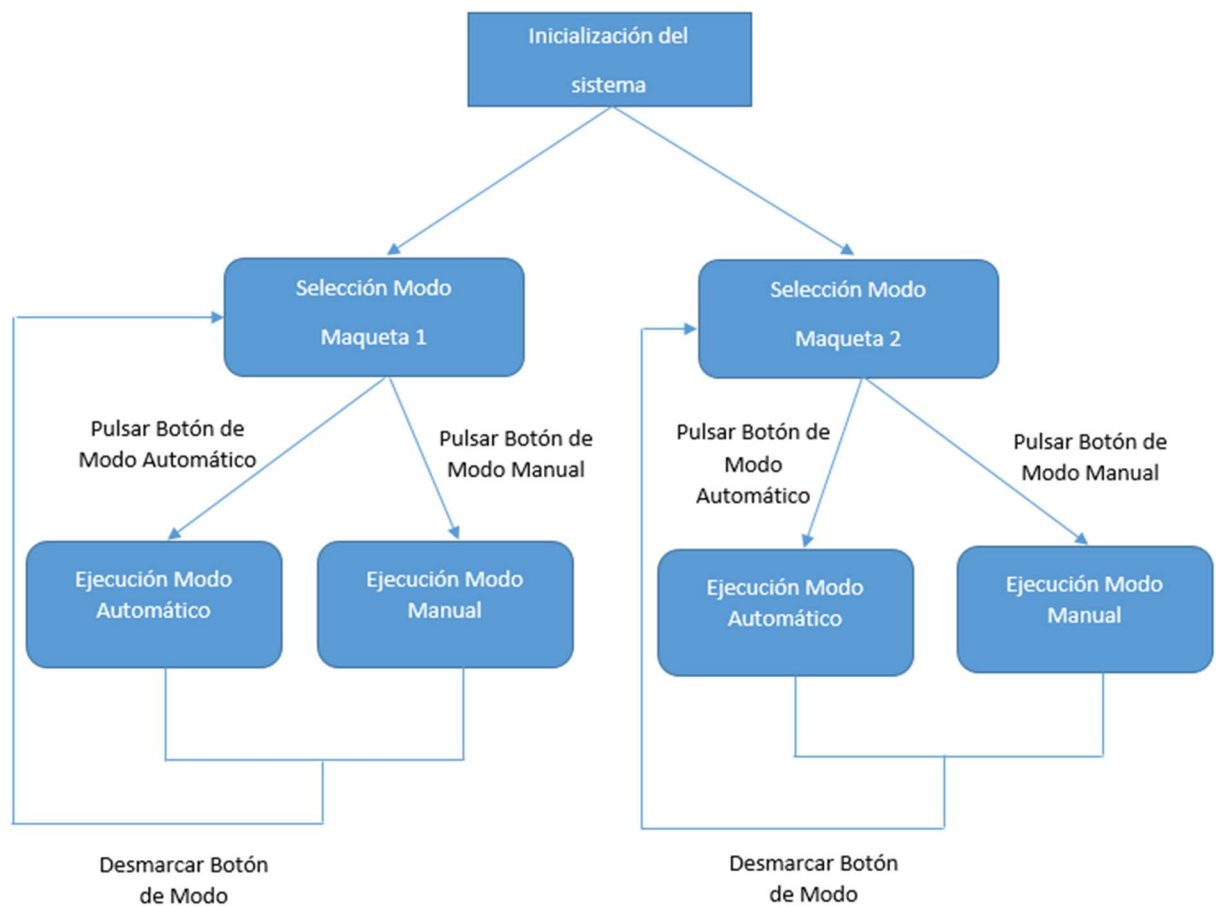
Inicialización del sistema

Selección Modo Maqueta 1

Selección Modo Maqueta 2

Pulsar Botón de Modo Automático

Pulsar Botón de Modo Manual

Pulsar Botón de Modo Automático

Pulsar Botón de Modo Manual

Ejecución Modo Automático

Ejecución Modo Manual

Ejecución Modo Automático

Ejecución Modo Manual

Desmarcar Botón de Modo

Desmarcar Botón de Modo